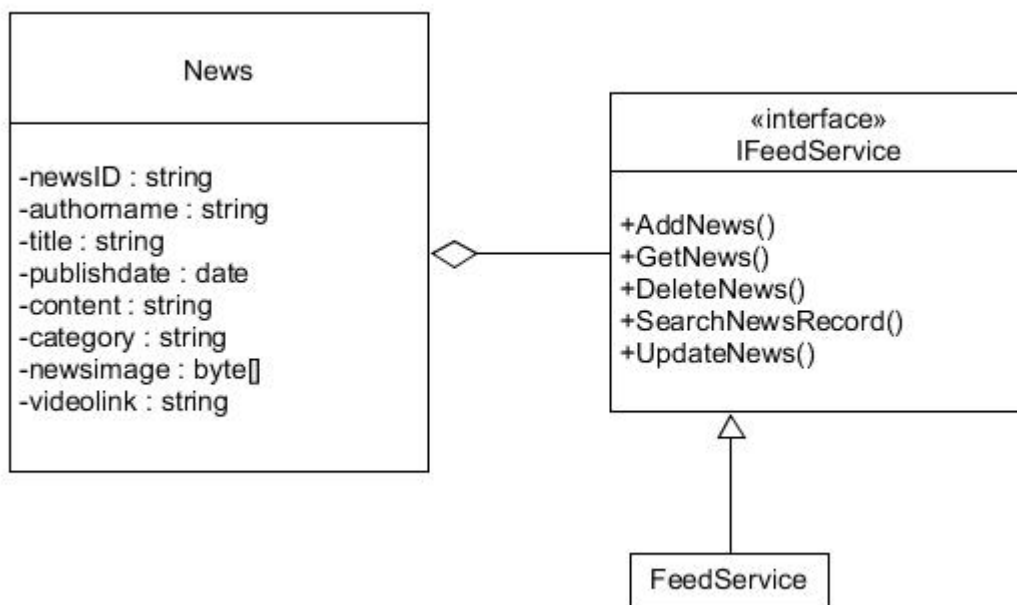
News

-newsID : string
-authorname : string
-title : string
-publishdate : date
-content : string
-category : string
-newsimage : byte[]
-videolink : string

«interface»
IFeedService

+AddNews()
+GetNews()
+DeleteNews()
+SearchNewsRecord()
+UpdateNews()

FeedService